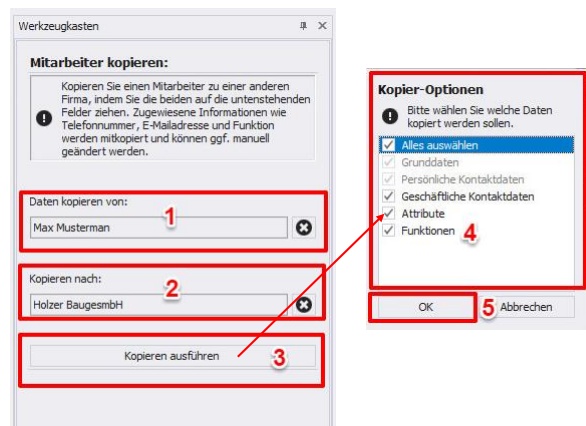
Werkzeugkasten

Mitarbeiter kopieren:

Kopieren Sie einen Mitarbeiter zu einer anderen Firma, indem Sie die beiden auf die untenstehenden Felder ziehen. Zugewiesene Informationen wie Telefonnummer, E-Mailadresse und Funktion werden mitkopiert und können ggf. manuell geändert werden.

Daten kopieren von:
1
Max Musterman

Kopieren nach:
2
Holzer BaugesmbH

Kopieren ausführen
3

Kopier-Optionen

Bitte wählen Sie welche Daten kopiert werden sollen.

Alles auswählen
Grunddaten
Persönliche Kontaktdaten
Geschäftliche Kontaktdaten
Attribute
Funktionen
4

OK
5
Abbrechen